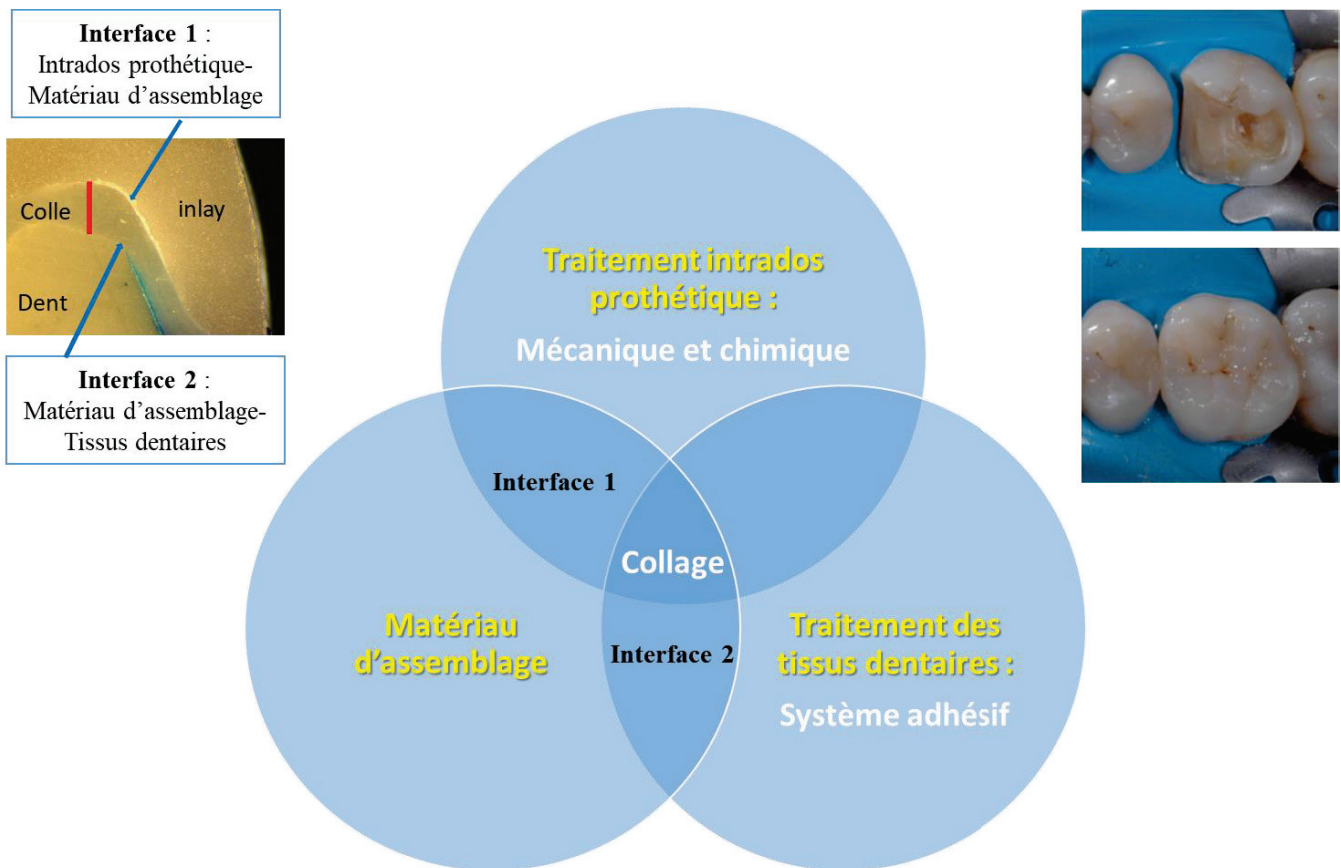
Interface 1 :
Intrados prothétique-Matériau d'assemblage

Colle

inlay

Dent

Interface 2 :
Matériau d'assemblage-Tissus dentaires

Traitement intrados prothétique :
Mécanique et chimique

Interface 1

Collage

Matériau d'assemblage

Interface 2

Traitement des tissus dentaires :
Système adhésif